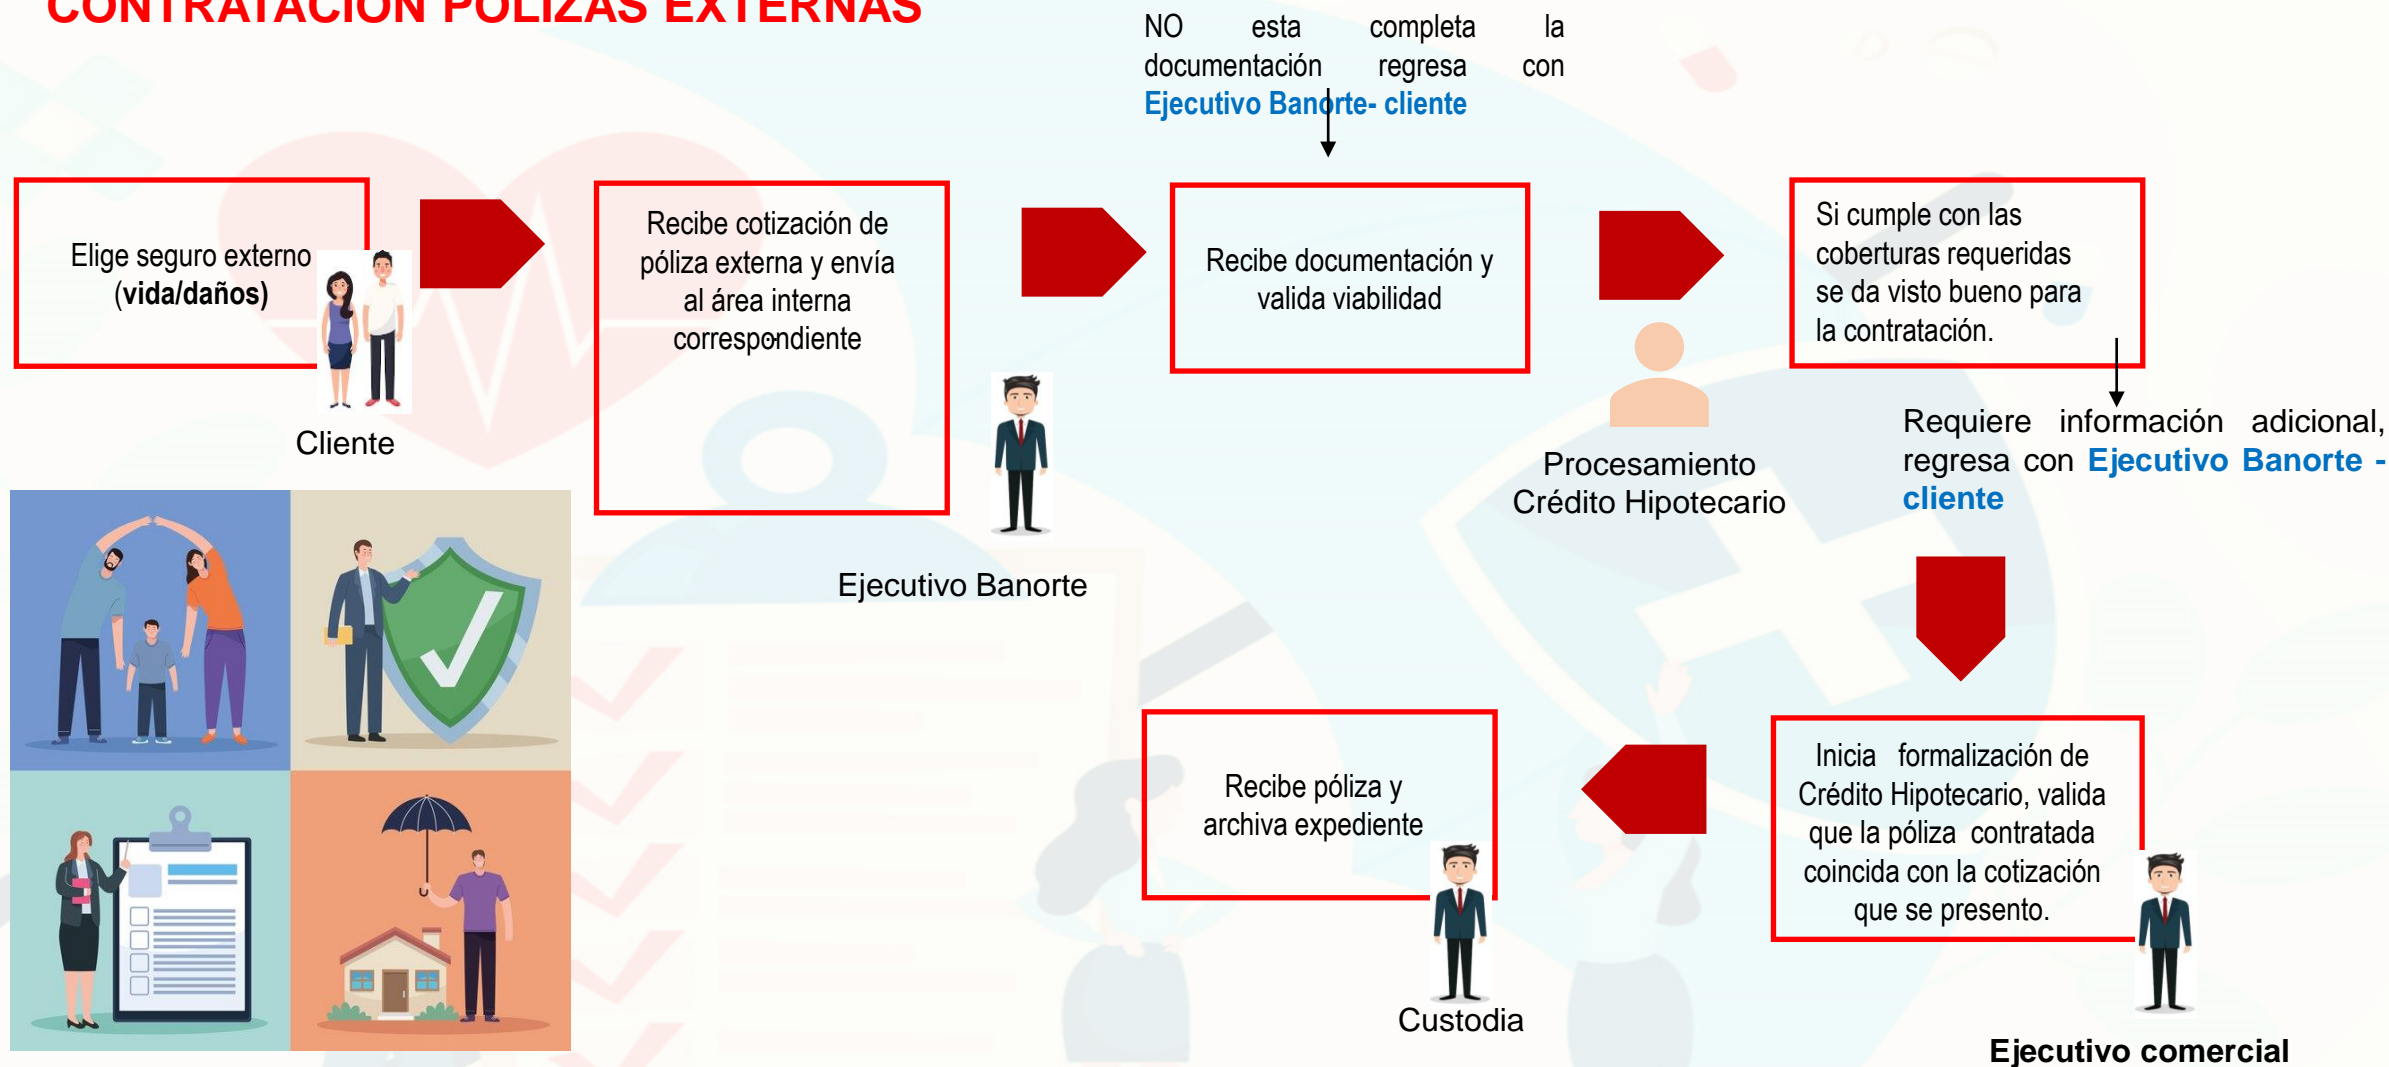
CONTRATACIÓN PÓLIZAS EXTERNAS

NO esta completa la documentación regresa con Ejecutivo Banorte- cliente

Elige seguro externo (vida/daños)

Cliente

Recibe cotización de póliza externa y envía al área interna correspondiente

Ejecutivo Banorte

Recibe documentación y valida viabilidad

Procesamiento Crédito Hipotecario

Si cumple con las coberturas requeridas se da visto bueno para la contratación.

Requiere información adicional, regresa con Ejecutivo Banorte - cliente

Inicia formalización de Crédito Hipotecario, valida que la póliza contratada coincida con la cotización que se presento.

Ejecutivo comercial

Recibe póliza y archiva expediente

Custodia